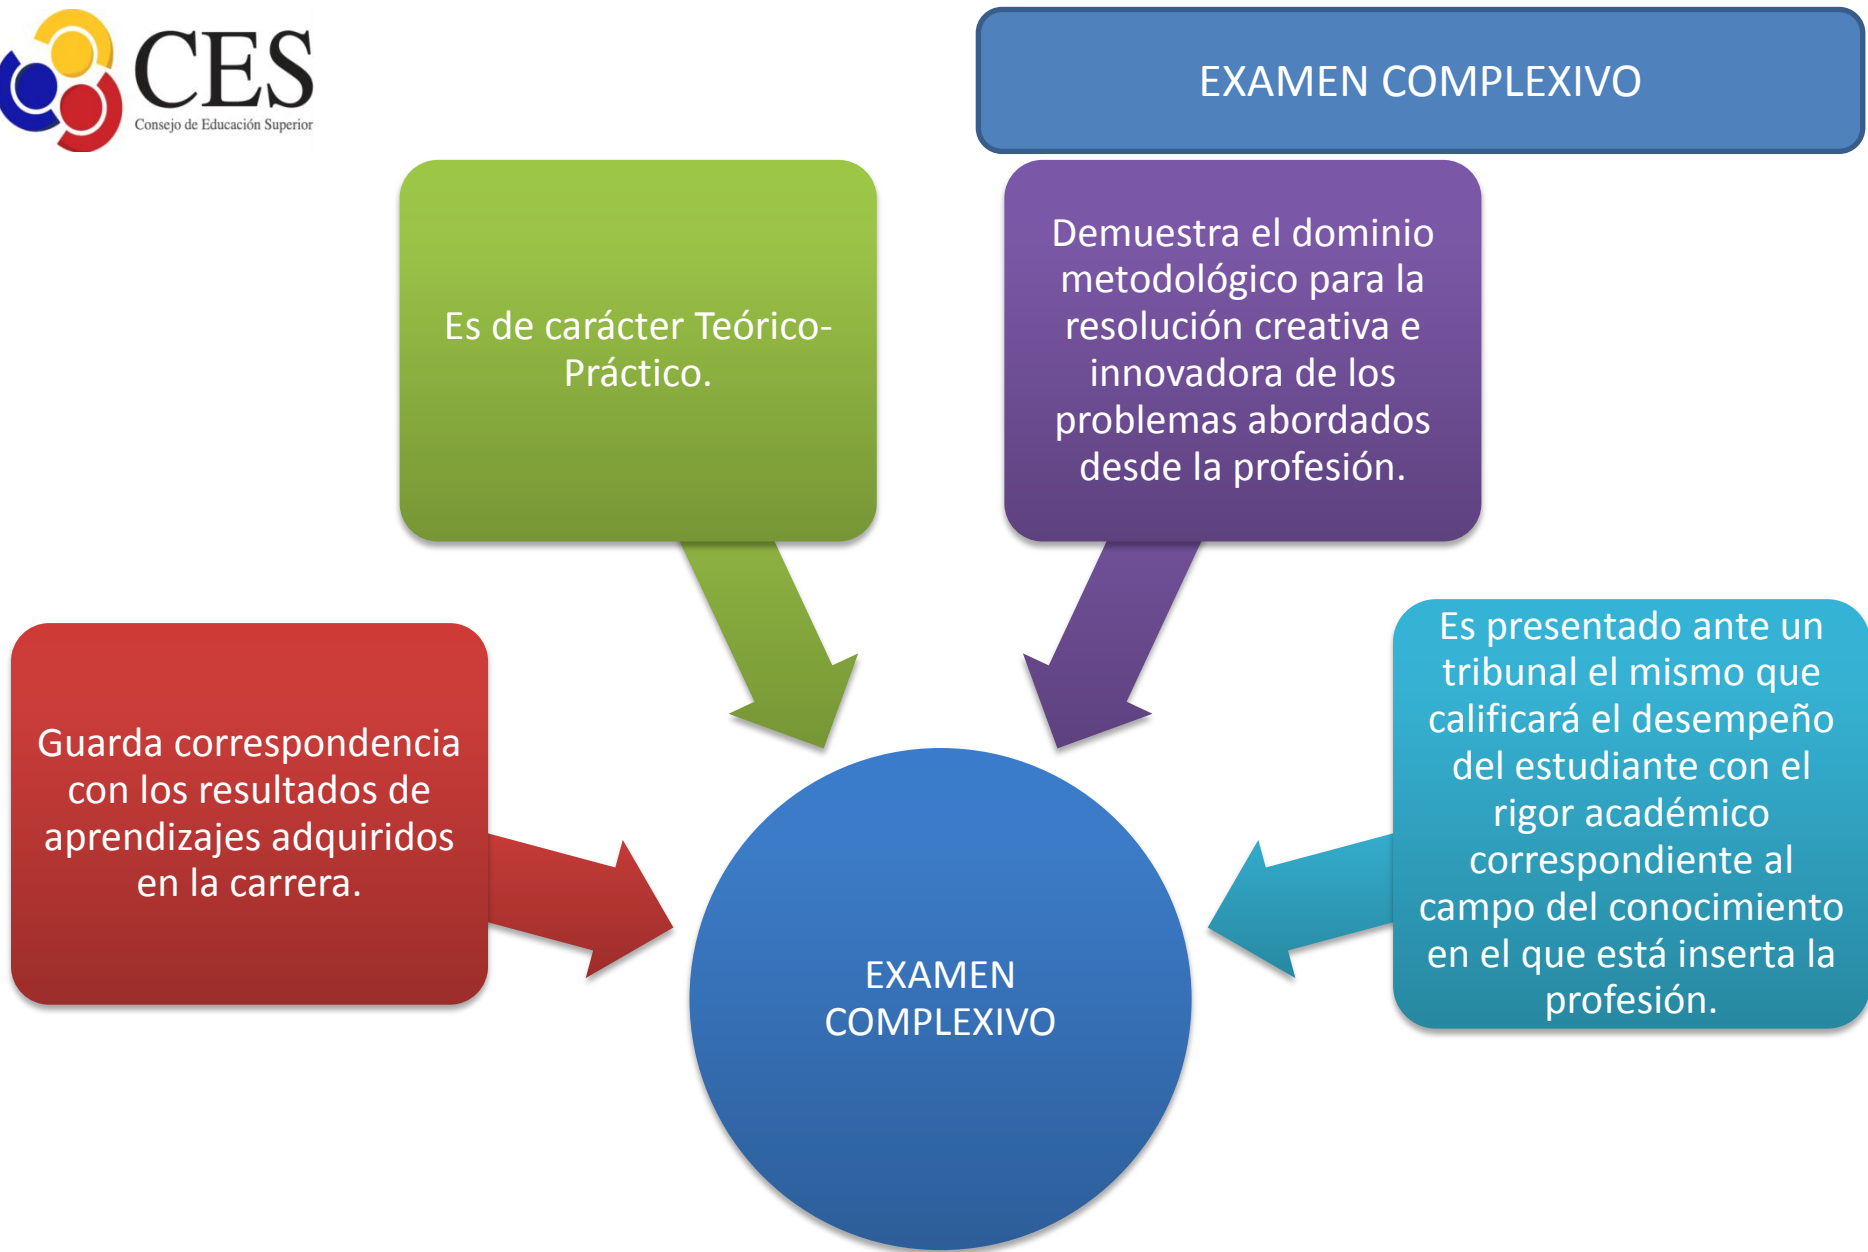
CES
Consejo de Educación Superior

EXAMEN COMPLEXIVO

Es de carácter Teórico-Práctico.

Demuestra el dominio metodológico para la resolución creativa e innovadora de los problemas abordados desde la profesión.

Guarda correspondencia con los resultados de aprendizajes adquiridos en la carrera.

EXAMEN COMPLEXIVO

Es presentado ante un tribunal el mismo que calificará el desempeño del estudiante con el rigor académico correspondiente al campo del conocimiento en el que está inserta la profesión.